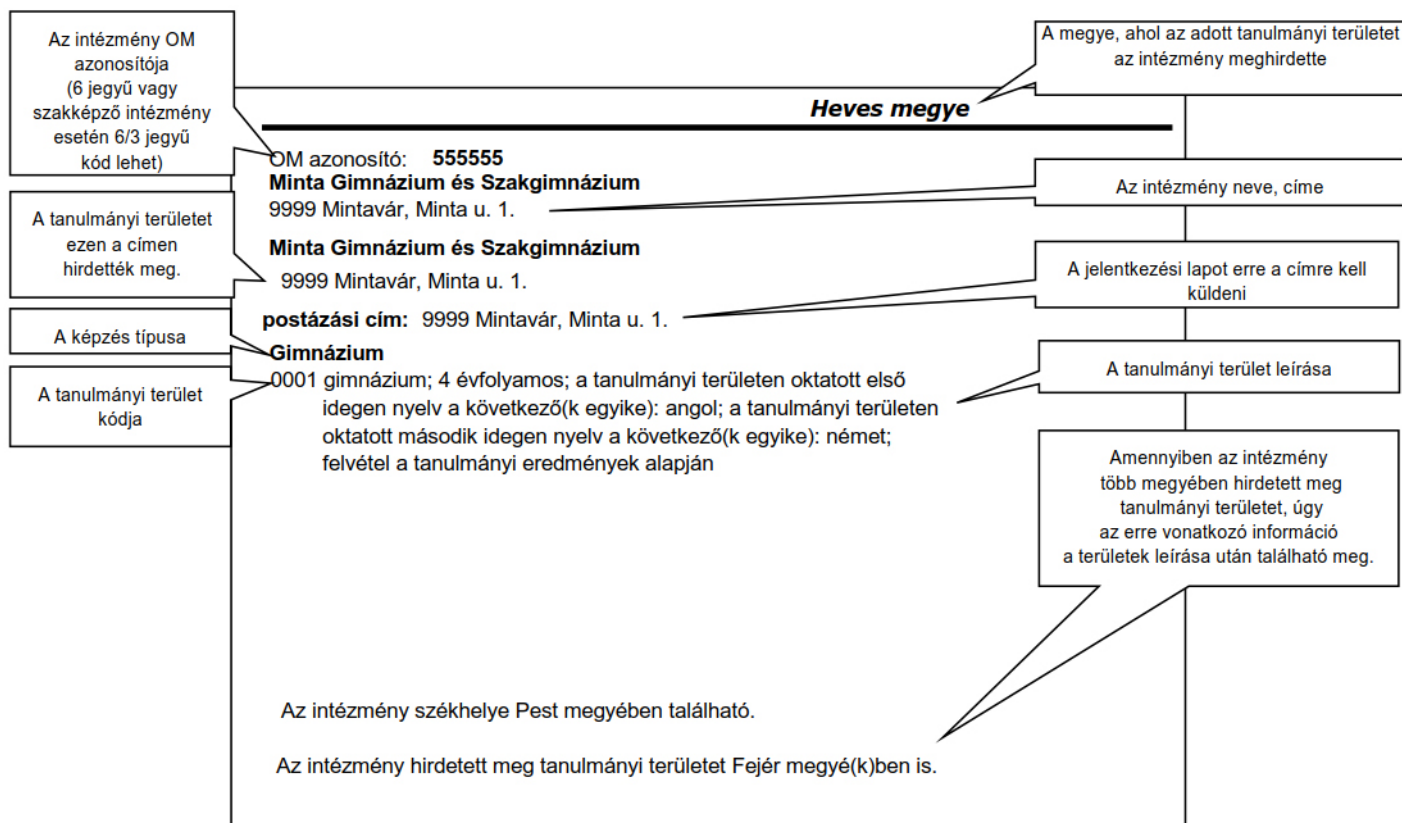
Az intézmény OM azonosítója (6 jegyű vagy szakképző intézmény esetén 6/3 jegyű kód lehet)

A megye, ahol az adott tanulmányi területet az intézmény meghirdette

Heves megye

OM azonosító: **555555**
**Minta Gimnázium és Szakgimnázium**
9999 Mintavár, Minta u. 1.

Az intézmény neve, címe

A tanulmányi területet ezen a címen hirdették meg.

**Minta Gimnázium és Szakgimnázium**
9999 Mintavár, Minta u. 1.

A jelentkezési lapot erre a címre kell küldeni

**postázási cím:** 9999 Mintavár, Minta u. 1.

A képzés típusa

**Gimnázium**

A tanulmányi terület leírása

A tanulmányi terület kódja

0001 gimnázium; 4 évfolyamos; a tanulmányi területen oktatott első idegen nyelv a következő(k egyike): angol; a tanulmányi területen oktatott második idegen nyelv a következő(k egyike): német; felvétel a tanulmányi eredmények alapján

Amennyiben az intézmény több megyében hirdetett meg tanulmányi területet, úgy az erre vonatkozó információ a területek leírása után található meg.

Az intézmény székhelye Pest megyében található.

Az intézmény hirdetett meg tanulmányi területet Fejér megyé(k)ben is.